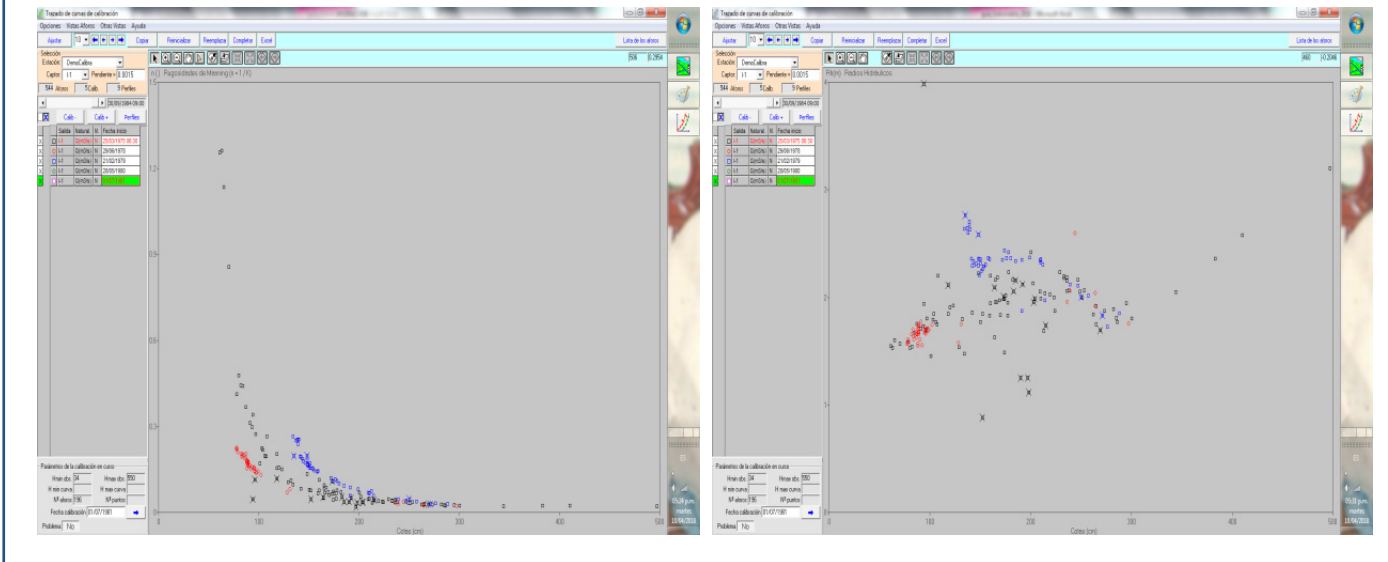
Trazado de curvas de calibración
Opciones Vistas Aforos Otras Vistas Ayuda
Ajustar 10 Copiar Reinicializar Reemplazar Completar Excel Lista de los aforos
Selección
Estación DemoCalibre
Captor I1 Pendiente = 0.0015
544 Aforos 5 Calb. 9 Perfiles
20/09/1984 09:00
Calb - Calb + Perfiles
Salida Natural N Fecha inicio
I-I Q(H,Dh) N 25/03/1970 00:30
I-I Q(H,Dh) N 29/09/1970
I-I Q(H,Dh) N 21/02/1979
I-I Q(H,Dh) N 28/05/1980
I-I Q(H,Dh) N
n() Rugosidades de Manning (n = 1 / K)
506 0.2954
1.2
0.9
0.6
0.3
0 100 200 300 400 500
Cotas (cm)
Parámetros de la calibración en curso
Hmin obs. 34 Hmax obs. 550
H min curva H max curva
Nº aforos 136 Nº puntos
Fecha calibración 01/07/1981
Problema No

Trazado de curvas de calibración
Opciones Vistas Aforos Otras Vistas Ayuda
Ajustar 10 Copiar Reinicializar Reemplazar Completar Excel Lista de los aforos
Selección
Estación DemoCalibre
Captor I1 Pendiente = 0.0015
544 Aforos 5 Calb. 9 Perfiles
20/09/1984 09:00
Calb - Calb + Perfiles
Salida Natural N Fecha inicio
I-I Q(H,Dh) N 25/03/1970 00:30
I-I Q(H,Dh) N 29/09/1970
I-I Q(H,Dh) N 21/02/1979
I-I Q(H,Dh) N 28/05/1980
I-I Q(H,Dh) N
Rh(m) Radios Hidráulicos
460 0.2046
3
2
1
0 100 200 300 400 500
Cotas (cm)
Parámetros de la calibración en curso
Hmin obs. 34 Hmax obs. 550
H min curva H max curva
Nº aforos 136 Nº puntos
Fecha calibración 01/07/1981
Problema No
05:28 p.m. martes 15/04/2016